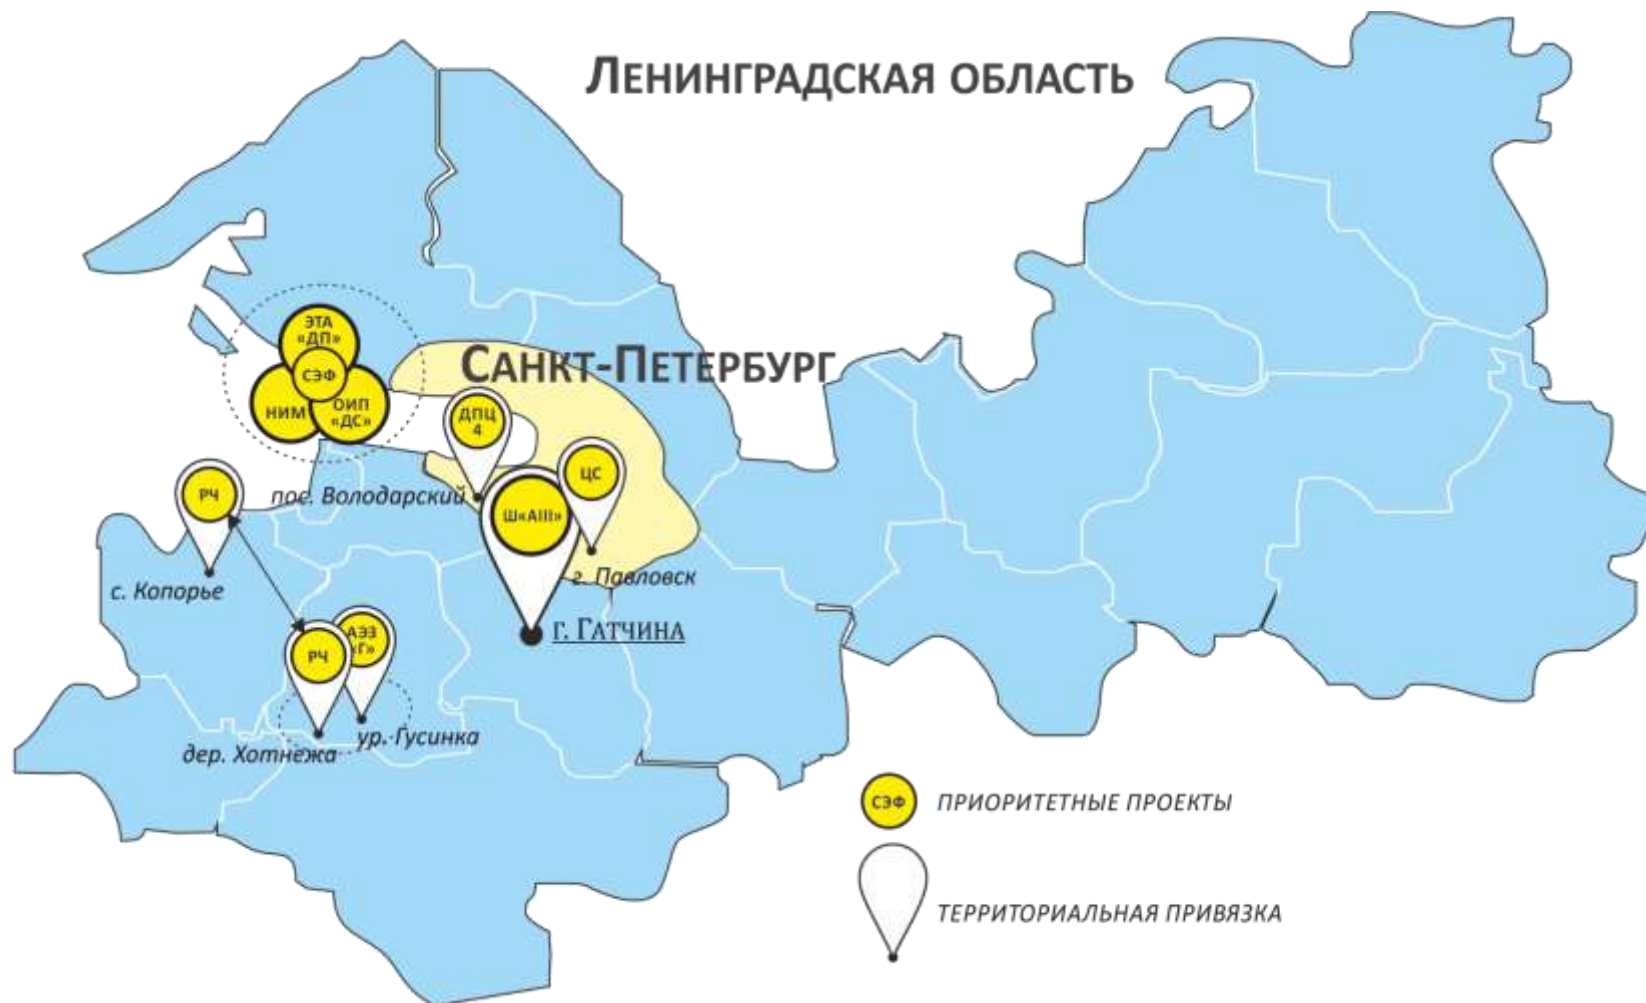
ЛЕНИНГРАДСКАЯ ОБЛАСТЬ

САНКТ-ПЕТЕРБУРГ

ЭТА «ДП»

СЭФ

НИМ

ОИП «ДС»

ДПЦ 4

ЦС

Ш«АШ»

РЧ

пос. Володарский

г. Павловск

с. Копорье

г. Гатчина

РЧ

АЭЗ «Г»

дер. Хотнежа

ур. Гусинка

СЭФ ПРИОРИТЕТНЫЕ ПРОЕКТЫ

ТЕРРИТОРИАЛЬНАЯ ПРИВЯЗКА